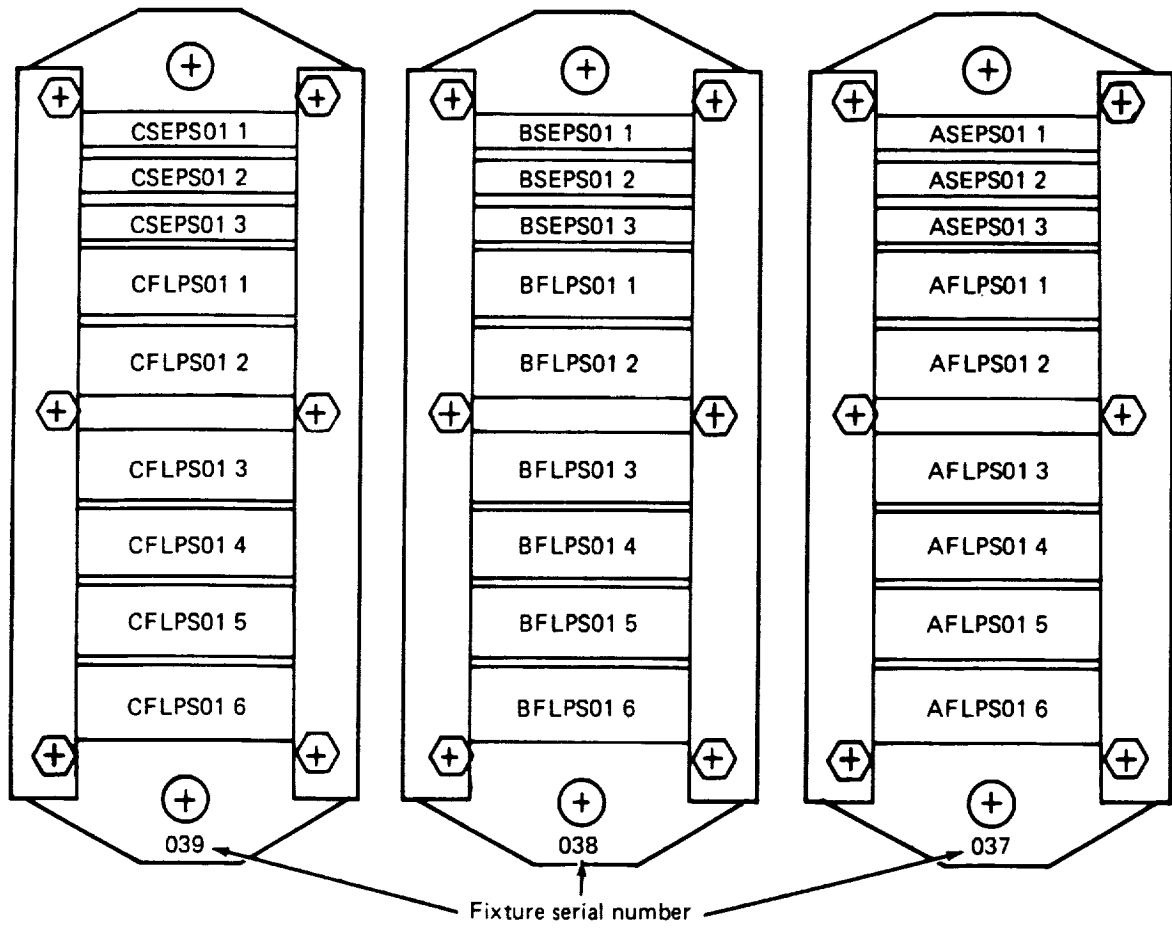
CSEPS01 1
CSEPS01 2
CSEPS01 3
CFLPS01 1
CFLPS01 2
CFLPS01 3
CFLPS01 4
CFLPS01 5
CFLPS01 6
039

BSEPS01 1
BSEPS01 2
BSEPS01 3
BFLPS01 1
BFLPS01 2
BFLPS01 3
BFLPS01 4
BFLPS01 5
BFLPS01 6
038

ASEPS01 1
ASEPS01 2
ASEPS01 3
AFLPS01 1
AFLPS01 2
AFLPS01 3
AFLPS01 4
AFLPS01 5
AFLPS01 6
037

Fixture serial number